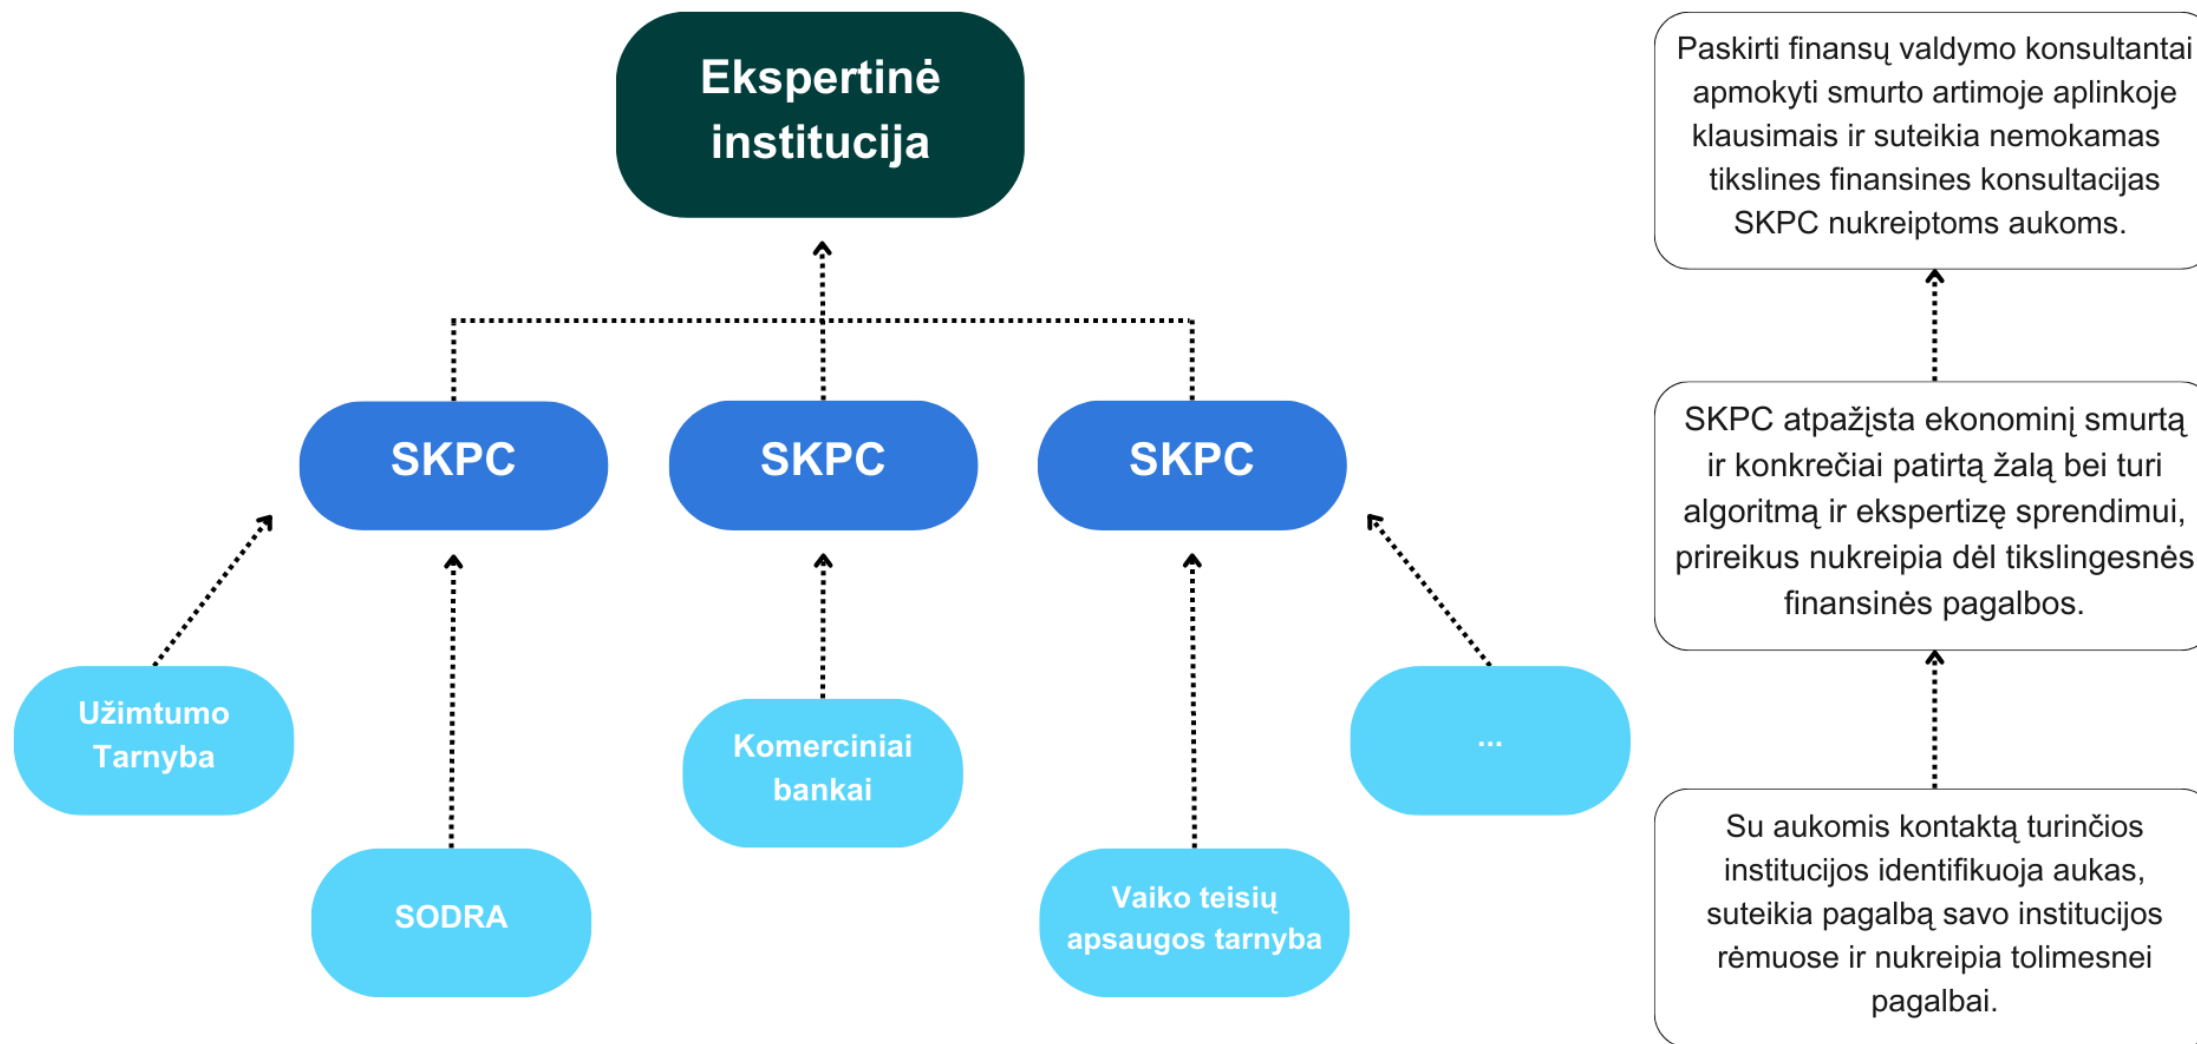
Ekspertinė institucija

SKPC

SKPC

SKPC

Užimtumo Tarnyba

SODRA

Komerciniai bankai

Vaiko teisių apsaugos tarnyba

...

Paskirti finansų valdymo konsultantai apmokyti smurto artimoje aplinkoje klausimais ir suteikia nemokamas tikslines finansines konsultacijas SKPC nukreiptoms aukoms.

SKPC atpažįsta ekonominį smurtą ir konkrečiai patirtą žalą bei turi algoritmą ir ekspertizę sprendimui, prireikus nukreipia dėl tikslingesnės finansinės pagalbos.

Su aukomis kontaktą turinčios institucijos identifikuoja aukas, suteikia pagalbą savo institucijos rėmuose ir nukreipia tolimesnei pagalbai.